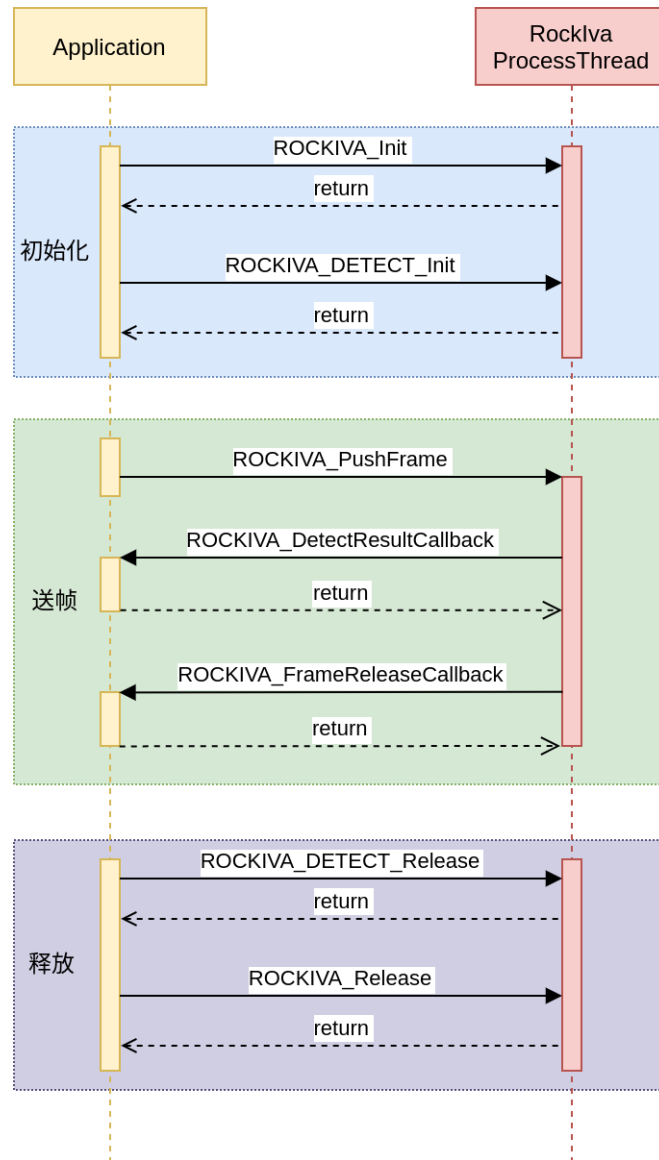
Application

RockIva ProcessThread

ROCKIVA_Init

return

初始化

ROCKIVA_DETECT_Init

return

ROCKIVA_PushFrame

ROCKIVA_DetectResultCallback

送帧

return

ROCKIVA_FrameReleaseCallback

return

ROCKIVA_DETECT_Release

return

释放

ROCKIVA_Release

return